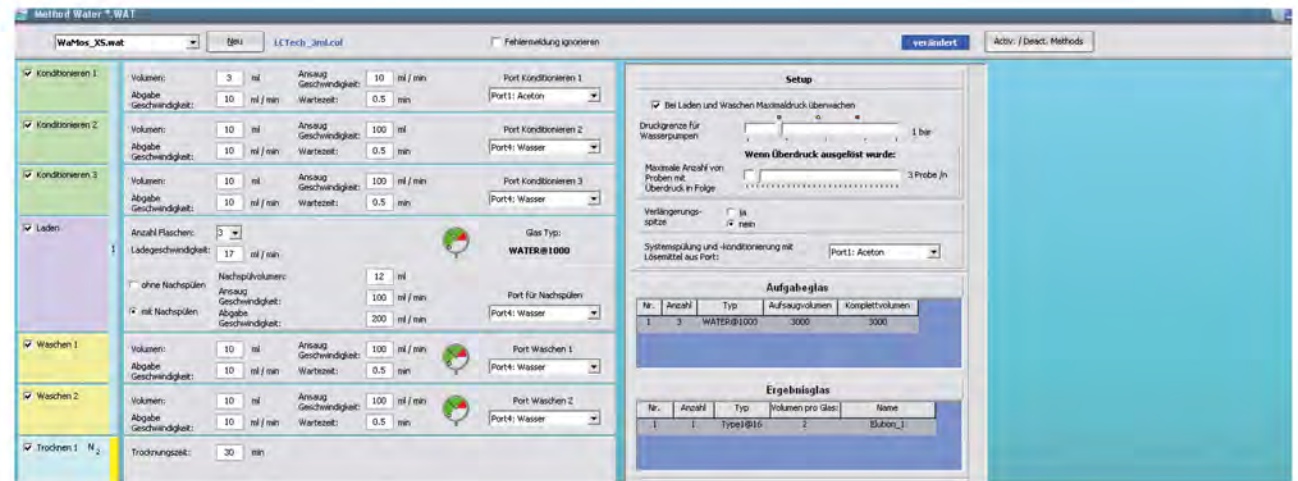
Method Water *.WAT

WaMos_XS.wat
Neu
LCTech_3ml.col
Fehlermeldung ignorieren
verändert
Activ. / Deact. Methods

Konditionieren 1
Volumen: 3 ml
Ansaug Geschwindigkeit: 10 ml / min
Port Konditionieren 1
Abgabe Geschwindigkeit: 10 ml / min
Wartezeit: 0.5 min
Port1: Aceton

Konditionieren 2
Volumen: 10 ml
Ansaug Geschwindigkeit: 100 ml
Port Konditionieren 2
Abgabe Geschwindigkeit: 10 ml / min
Wartezeit: 0.5 min
Port4: Wasser

Konditionieren 3
Volumen: 10 ml
Ansaug Geschwindigkeit: 100 ml / min
Port Konditionieren 3
Abgabe Geschwindigkeit: 10 ml / min
Wartezeit: 0.5 min
Port4: Wasser

Laden
Anzahl Flaschen: 3
Ladegeschwindigkeit: 17 ml / min
Glas Typ:
WATER@1000
ohne Nachspülen
mit Nachspülen
Nachspülvolumen: 12 ml
Ansaug Geschwindigkeit: 100 ml / min
Abgabe Geschwindigkeit: 200 ml / min
Port für Nachspülen
Port4: Wasser

Waschen 1
Volumen: 10 ml
Ansaug Geschwindigkeit: 100 ml / min
Port Waschen 1
Abgabe Geschwindigkeit: 10 ml / min
Wartezeit: 0.5 min
Port4: Wasser

Waschen 2
Volumen: 10 ml
Ansaug Geschwindigkeit: 100 ml / min
Port Waschen 2
Abgabe Geschwindigkeit: 10 ml / min
Wartezeit: 0.5 min
Port4: Wasser

Trocknen 1 $N_2$
Trocknungszeit: 30 min

Setup
Bei Laden und Waschen Maximaldruck überwachen
Druckgrenze für Wasserpumpen
1 bar
Wenn Überdruck ausgelöst wurde:
Maximale Anzahl von Proben mit Überdruck in Folge
3 Probe /n
Verlängerungs-spitze
ja
nein
Systemspülung und -konditionierung mit Lösemittel aus Port:
Port1: Aceton

Aufgabeglas
| Nr. | Anzahl | Typ | Aufsaugvolumen | Komplettvolumen |
|---|---|---|---|---|
| 1 | 3 | WATER@1000 | 3000 | 3000 |

Ergebnisglas
| Nr. | Anzahl | Typ | Volumen pro Glas | Name |
|---|---|---|---|---|
| 1 | 1 | Type3@16 | 2 | Elution_1 |